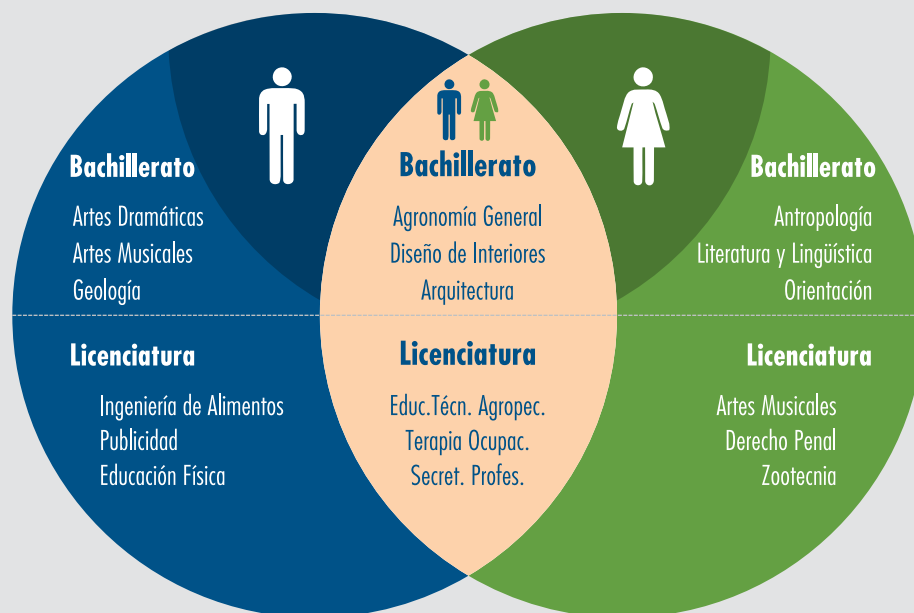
Bachillerato

Artes Dramáticas
Artes Musicales
Geología

Licenciatura

Ingeniería de Alimentos
Publicidad
Educación Física

Bachillerato

Agronomía General
Diseño de Interiores
Arquitectura

Licenciatura

Educ.Técn. Agropec.
Terapia Ocupac.
Secret. Profes.

Bachillerato

Antropología
Literatura y Lingüística
Orientación

Licenciatura

Artes Musicales
Derecho Penal
Zootecnia